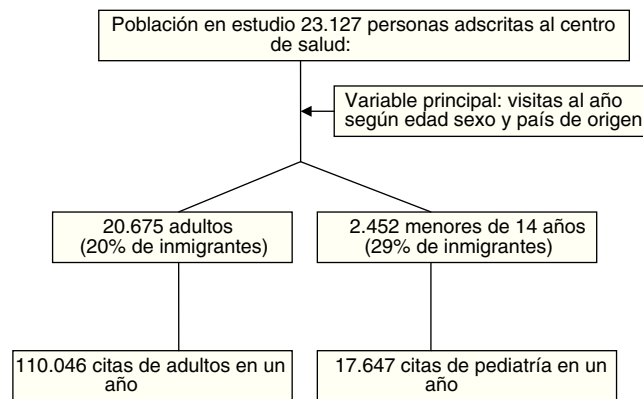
Población en estudio 23.127 personas adscritas al centro de salud:

Variable principal: visitas al año según edad sexo y país de origen

20.675 adultos (20% de inmigrantes)

2.452 menores de 14 años (29% de inmigrantes)

110.046 citas de adultos en un año

17.647 citas de pediatría en un año